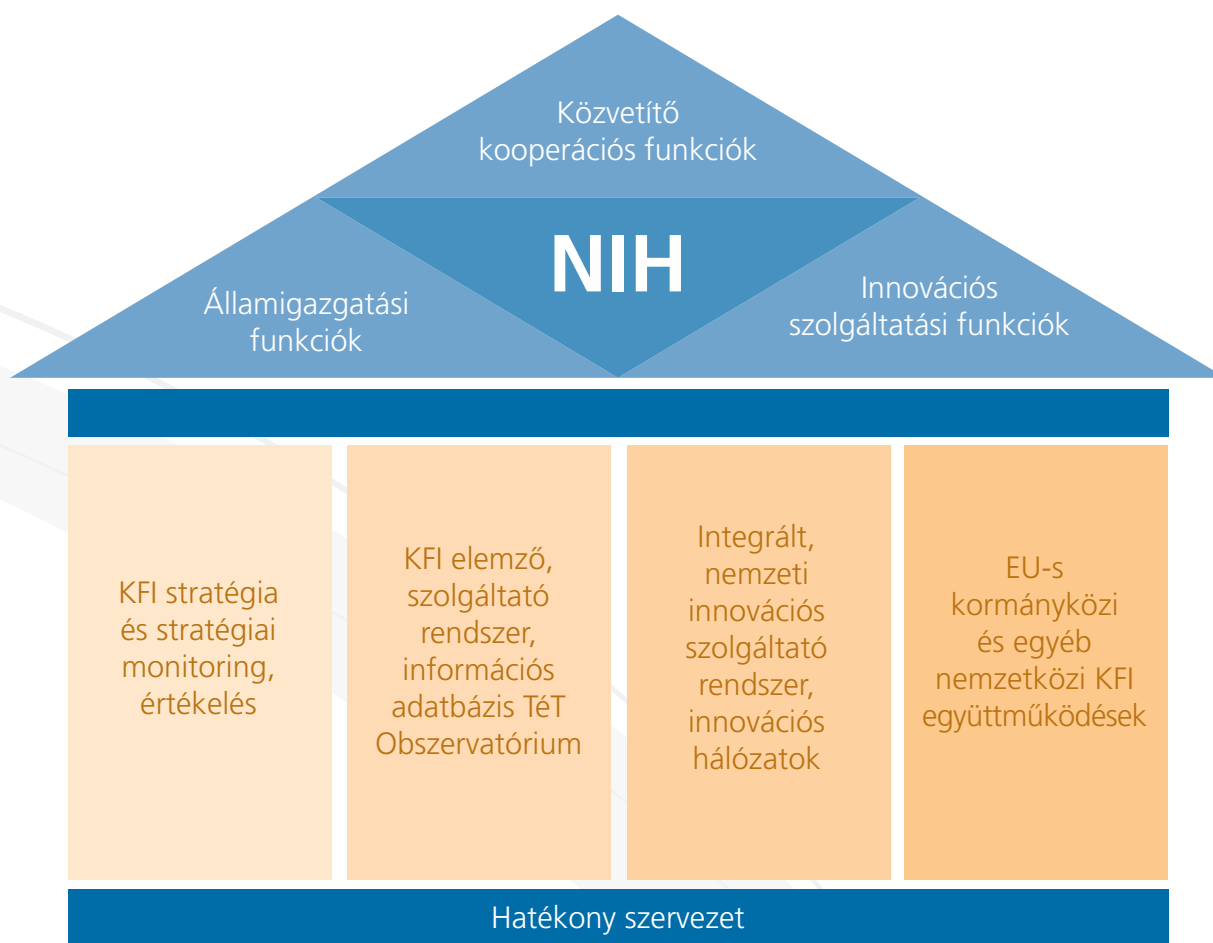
Közvetítő kooperációs funkciók

NIH

Államigazgatási funkciók

Innovációs szolgáltatási funkciók

KFI stratégia és stratégiai monitoring, értékelés

KFI elemző, szolgáltató rendszer, információs adatbázis TéT Obszervatórium

Integrált, nemzeti innovációs szolgáltató rendszer, innovációs hálózatok

EU-s kormányközi és egyéb nemzetközi KFI együttműködések

Hatékony szervezet